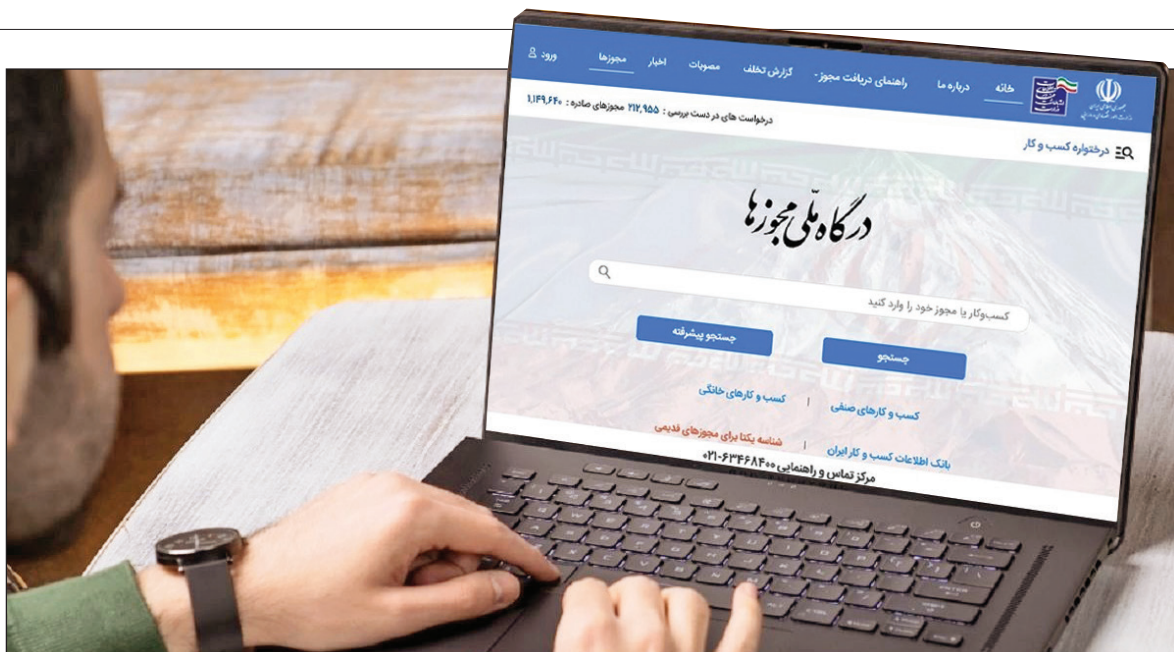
خانه
درباره ما
راهنمای دریافت مجوز
گزارش تخلف
مصوبات
اخبار
مجوزها
ورود

مجوزهای صادره : ۱,۱۴۹,۶۴۰ درخواست های در دست بررسی : ۲۱۷,۹۵۵

درختواره کسب و کار

درگاه ملی مجوزها

کسب‌وکار یا مجوز خود را وارد کنید

جستجو
جستجو پیشرفته

کسب و کارهای صنفی
کسب و کارهای خانگی
بانک اطلاعات کسب و کار ایران
شناسه یکتا برای مجوزهای قدیمی

مرکز تماس و راهنمایی ۰۲۱-۶۳۴۶۸۴۰۰